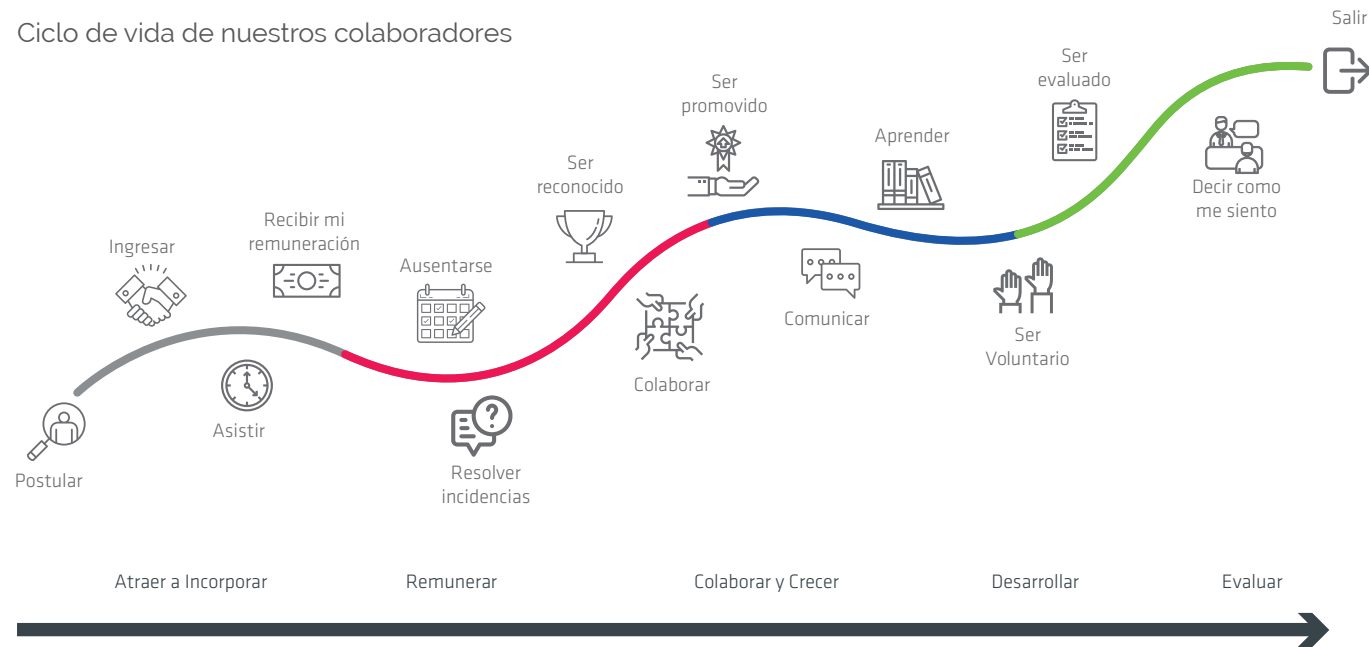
Ciclo de vida de nuestros colaboradores

Salir

Ser evaluado

Ser promovido

Aprender

Ser reconocido

Decir como me siento

Recibir mi remuneración

Ingresar

Ausentarse

Comunicar

Ser Voluntario

Colaborar

Asistir

Postular

Resolver incidencias

Atraer a Incorporar

Remunerar

Colaborar y Crecer

Desarrollar

Evaluar